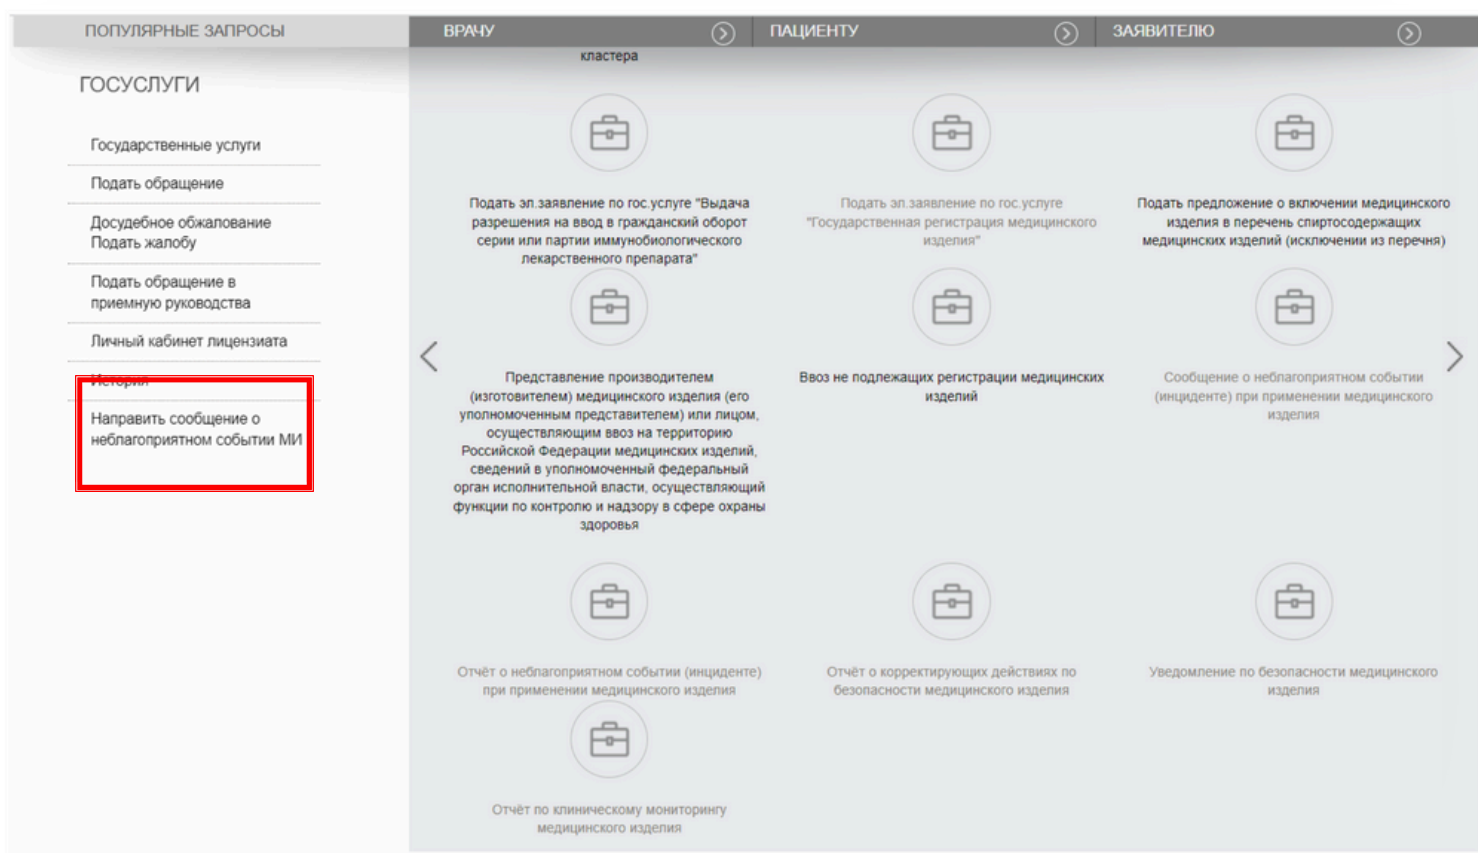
ПОПУЛЯРНЫЕ ЗАПРОСЫ

ВРАЧУ

ПАЦИЕНТУ

ЗАЯВИТЕЛЮ

ГОСУСЛУГИ

Государственные услуги

Подать обращение

Досудебное обжалование Подать жалобу

Подать обращение в приемную руководства

Личный кабинет лицензиата

История

Направить сообщение о неблагоприятном событии МИ

кластера

Подать эл.заявление по гос.услуге "Выдача разрешения на ввод в гражданский оборот серии или партии иммунобиологического лекарственного препарата"

Подать эл.заявление по гос.услуге "Государственная регистрация медицинского изделия"

Подать предложение о включении медицинского изделия в перечень спиртосодержащих медицинских изделий (исключении из перечня)

Представление производителем (изготовителем) медицинского изделия (его уполномоченным представителем) или лицом, осуществляющим ввоз на территорию Российской Федерации медицинских изделий, сведений в уполномоченный федеральный орган исполнительной власти, осуществляющий функции по контролю и надзору в сфере охраны здоровья

Ввоз не подлежащих регистрации медицинских изделий

Сообщение о неблагоприятном событии (инциденте) при применении медицинского изделия

Отчёт о неблагоприятном событии (инциденте) при применении медицинского изделия

Отчёт о корректирующих действиях по безопасности медицинского изделия

Уведомление по безопасности медицинского изделия

Отчёт по клиническому мониторингу медицинского изделия